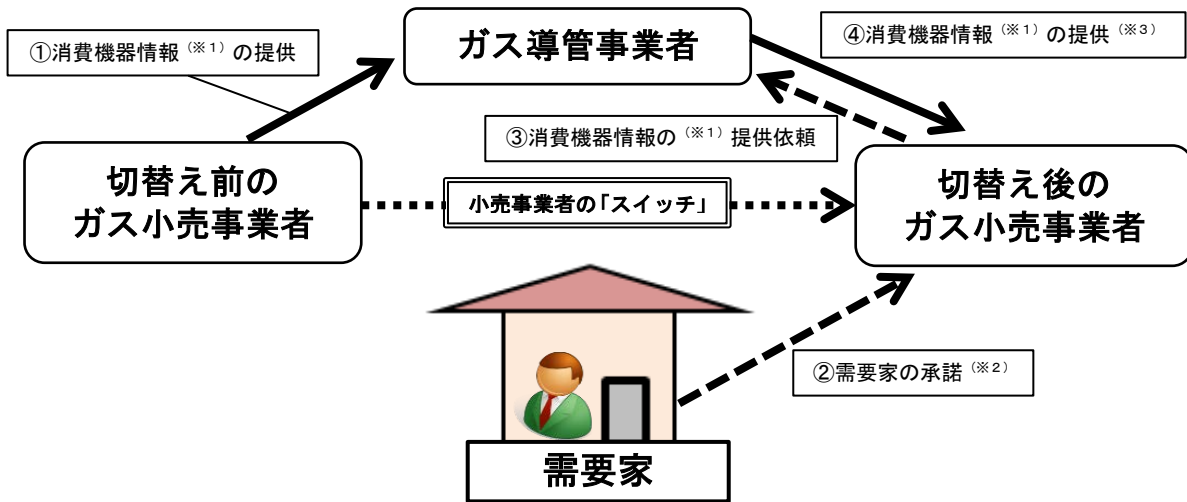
ガス導管事業者

①消費機器情報（※1）の提供

④消費機器情報（※1）の提供（※3）

③消費機器情報の（※1）提供依頼

切替え前の
ガス小売事業者

小売事業者の「スイッチ」

切替え後の
ガス小売事業者

②需要家の承諾（※2）

需要家